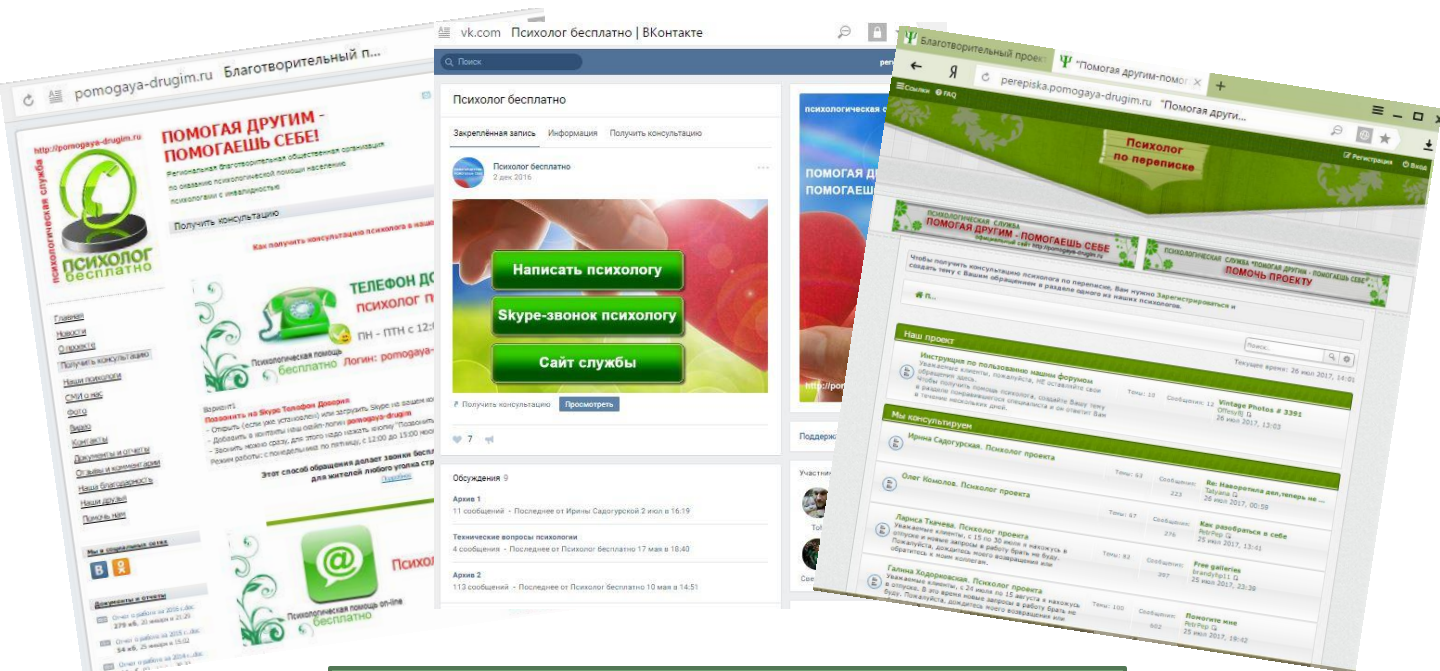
pomogaya-drugim.ru Благотворительный п...

http://pomogaya-drugim.ru

ПОМОГАЯ ДРУГИМ - ПОМОГАЕШЬ СЕБЕ!

Региональная благотворительная общественная организация по оказанию психологической помощи населению психологами с инвалидностью

психологическая служба

ПСИХОЛОГ бесплатно

Получить консультацию

Как получить консультацию психолога в наш...

ТЕЛЕФОН ДО...

психолог п...

ПН - ПТН с 12:...

Логин: pomogaya-...

Психологическая помощь бесплатно

Главная
Новости
О проекте
Получить консультацию
Наши психологи
СМИ о нас
Фото
Видео
Контакты
Документы и отчеты
Отзывы и комментарии
Наша благодарность
Наши друзья
Помочь нам

Вариант1
Позвонить на Skype Телефон Доверия
- Открыть (если уже установлен) или загрузить Skype на вашем ко...
- Добавить в контакты наш скайп-логин pomogaya-drugim
- Звонить можно сразу, для этого надо нажать кнопку "Позвонить"...
Режим работы: с понедельника по пятницу, с 12:00 до 15:00 моск...

Этот способ обращения делает звонки беспл... для жителей любого уголка стр...

Подробнее

Мы в социальных сетях

Документы и отчеты

Отчет о работе за 2016 г.doc
Отчет о работе за 2015 г.doc
Отчет о работе за 2014 г.doc

Психологическая помощь on-line бесплатно

Психол...

vk.com Психолог бесплатно | ВКонтакте

Поиск

Психолог бесплатно

Закреплённая запись Информация Получить консультацию

Психолог бесплатно
2 дек 2016

Написать психологу
Skype-звонок психологу
Сайт службы

Получить консультацию Просмотреть

7

Обсуждения 9

Архив 1
11 сообщений · Последнее от Ирины Садогурской 2 июл в 16:19

Технические вопросы психологии
4 сообщения · Последнее от Психолог бесплатно 17 мая в 18:40

Архив 2
113 сообщений · Последнее от Психолог бесплатно 10 мая в 14:51

психологическая с...
ПОМОГАЯ Д...
ПОМОГАЕШ...
http://pom...

Поддерж...
Участни...

Благотворительный проек...

"Помогая другим-помо...

perepiska.pomogaya-drugim.ru "Помогая други...

Ссылки FAQ

Психолог по переписке

Регистрация Вход

ПСИХОЛОГИЧЕСКАЯ СЛУЖБА ПОМОГАЯ ДРУГИМ - ПОМОГАЕШЬ СЕБЕ
Официальный сайт http://pomogaya-drugim.ru

ПСИХОЛОГИЧЕСКАЯ СЛУЖБА "ПОМОГАЯ ДРУГИМ - ПОМОГАЕШЬ СЕБЕ"
ПОМОЧЬ ПРОЕКТУ

Чтобы получить консультацию психолога по переписке, Вам нужно Зарегистрироваться и создать тему с Вашим обращением в разделе одного из наших психологов.

Наш проект

Поиск...

Текущее время: 26 июл 2017, 14:01

Инструкция по пользованию нашим форумом
Уважаемые клиенты, пожалуйста, НЕ оставляйте свои обращения здесь.
Чтобы получить помощь психолога, создайте Вашу тему в разделе понравившегося специалиста и он ответит Вам в течение нескольких дней.
Темы: 15 Сообщения: 12 Vintage Photos # 3391 Offsnyff 26 июл 2017, 12:03

Мы консультируем

Ирина Садогурская. Психолог проекта
Темы: 63 Сообщения: 223 Re: Наворотила дел,теперь не ... Tatyana 26 июл 2017, 00:59

Олег Комолов. Психолог проекта
Темы: 67 Сообщения: 276 Как разобраться в себе PetrPep 25 июл 2017, 13:41

Лариса Ткачева. Психолог проекта
Уважаемые клиенты, с 15 по 30 июля я нахожусь в отпуске и новые запросы в работу брать не буду. Пожалуйста, дождитесь моего возвращения или обратитесь к моим коллегам.
Темы: 83 Сообщения: 397 Free galleries brandybp11 25 июл 2017, 22:38

Галина Ходоровская. Психолог проекта
Уважаемые клиенты, с 24 июля по 15 августа я нахожусь в отпуске. В это время новые запросы в работу брать не буду. Пожалуйста, дождитесь моего возвращения или
Темы: 100 Сообщения: 602 Помогите мне PetrPep 25 июл 2017, 19:42